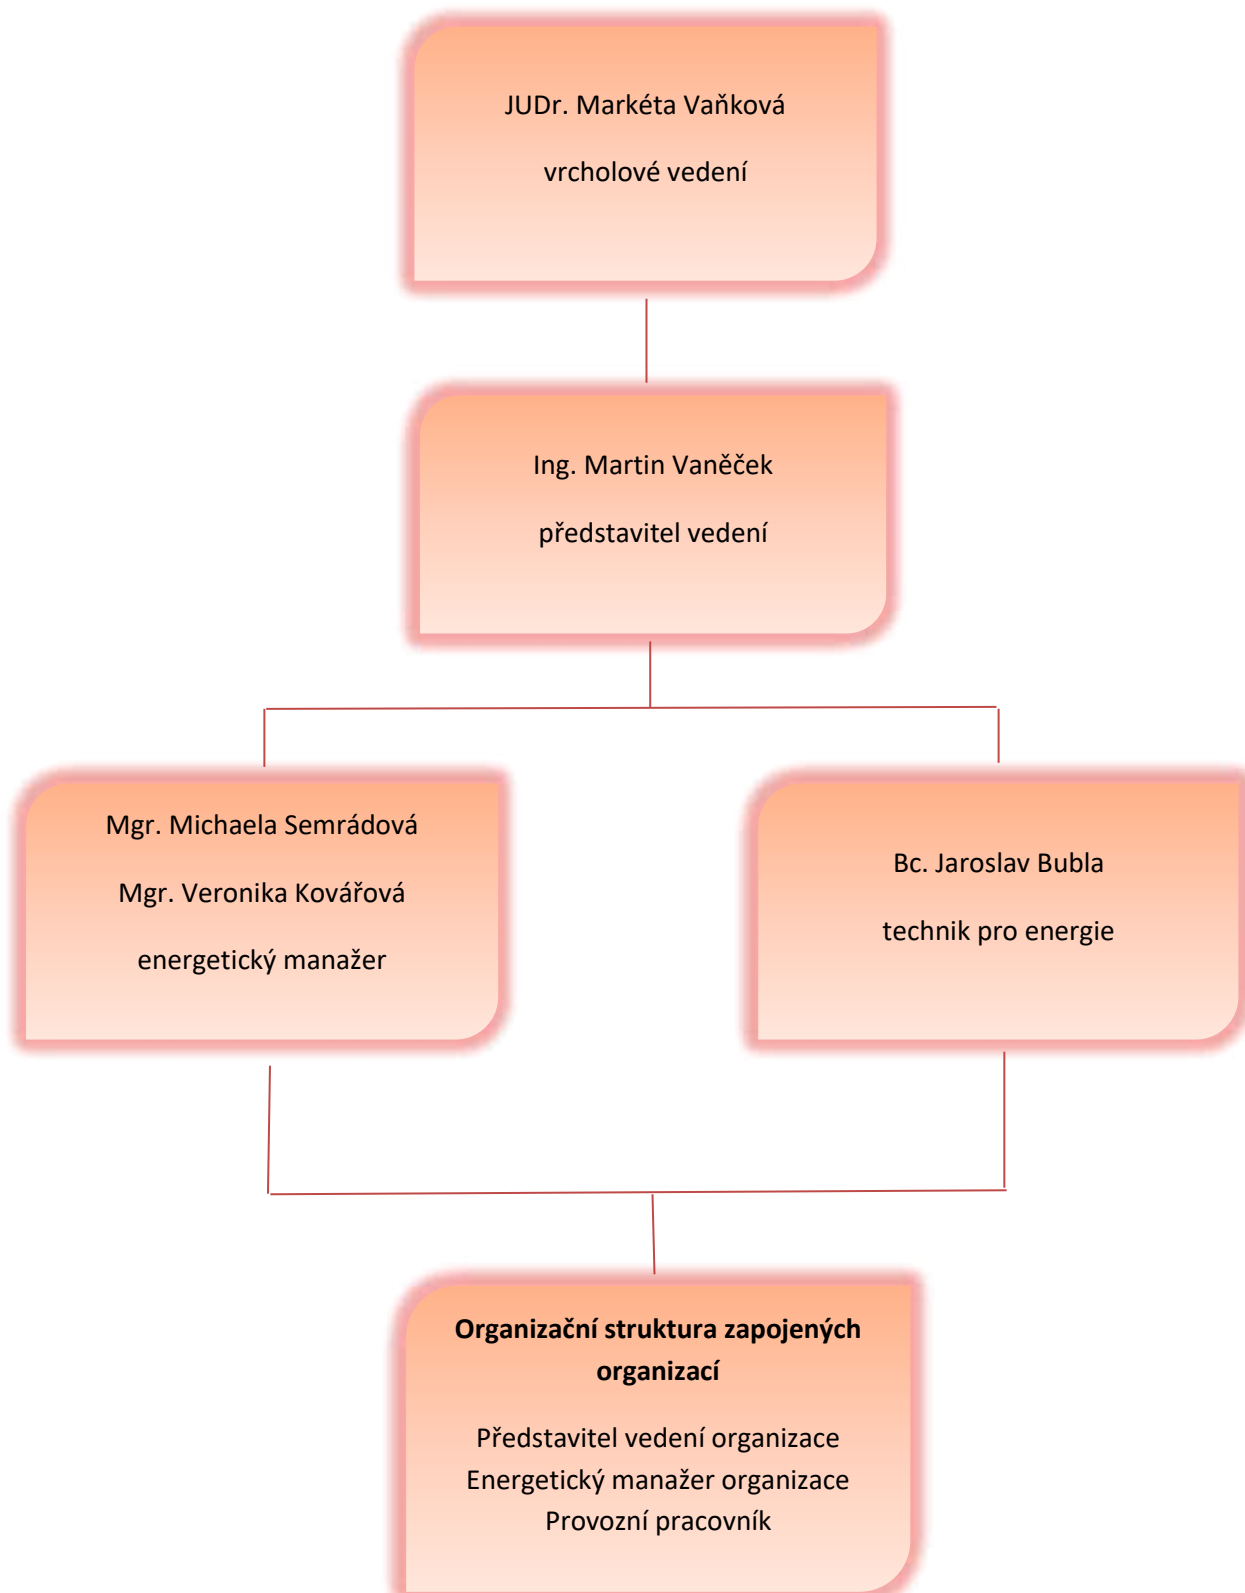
JUDr. Markéta Vaňková

vrcholové vedení

Ing. Martin Vaněček

představitel vedení

Mgr. Michaela Semrádová

Mgr. Veronika Kovářová

energetický manažer

Bc. Jaroslav Bubla

technik pro energie

**Organizační struktura zapojených organizací**

Představitel vedení organizace
Energetický manažer organizace
Provozní pracovník